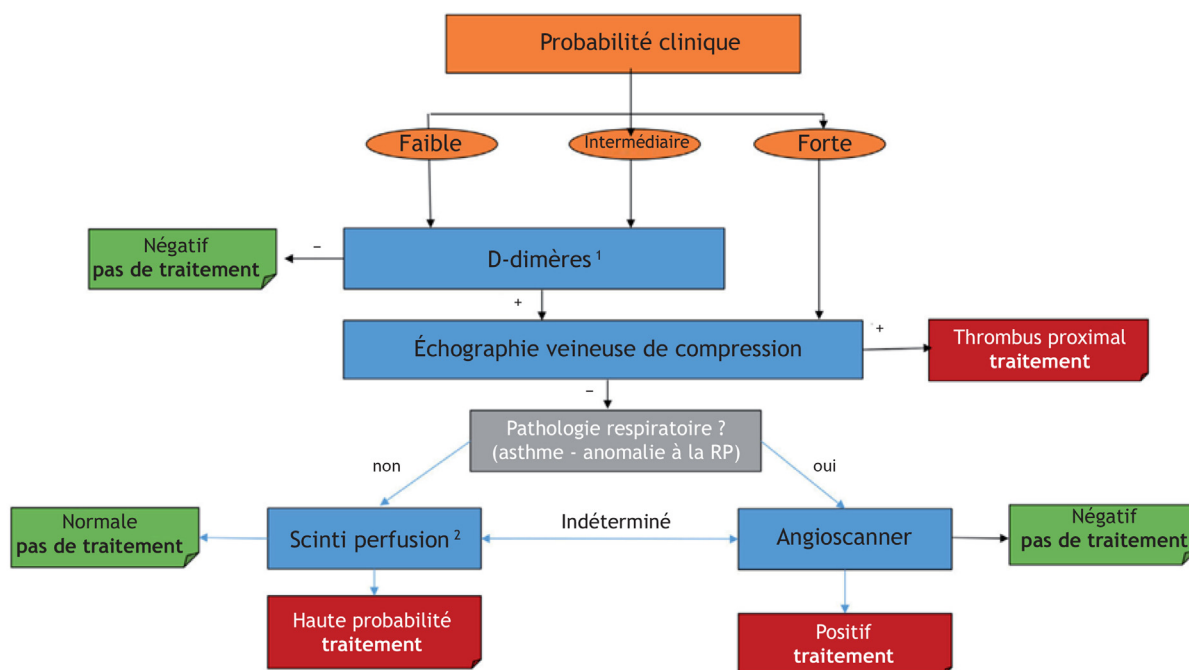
Probabilité clinique

Faible

Intermédiaire

Forte

Négatif
pas de traitement

–

D-dimères $^1$

+

Échographie veineuse de compression

+

Thrombus proximal
traitement

–

Pathologie respiratoire ?
(asthme - anomalie à la RP)

non

oui

Normale
pas de traitement

Scinti perfusion $^2$

Indéterminé

Angioscanner

Négatif
pas de traitement

Haute probabilité
traitement

Positif
traitement